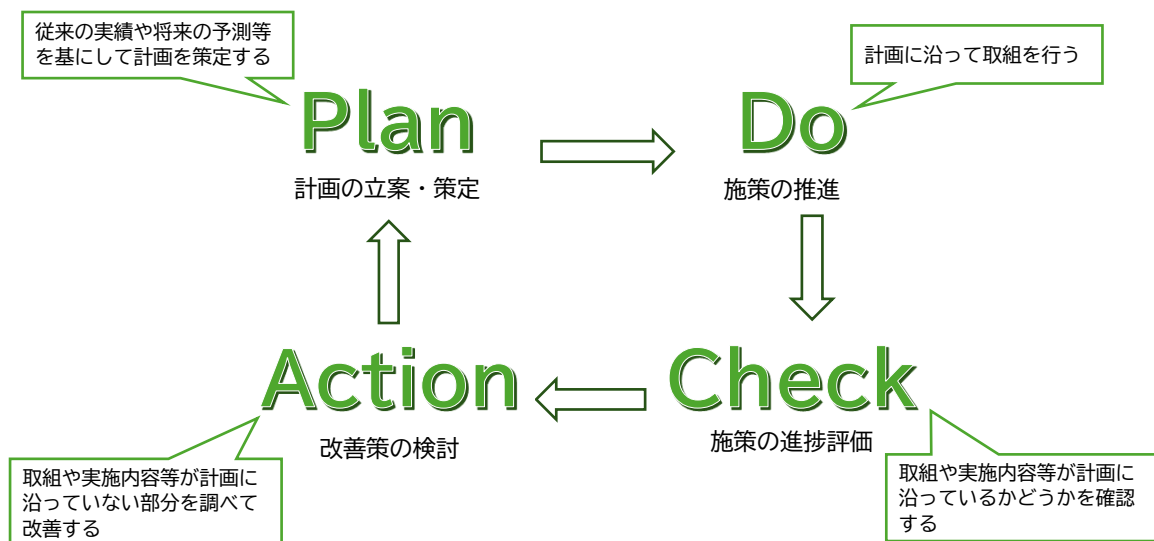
従来の実績や将来の予測等を基にして計画を策定する

Plan

計画の立案・策定

計画に沿って取組を行う

Do

施策の推進

Check

施策の進捗評価

取組や実施内容等が計画に沿っているかどうかを確認する

Action

改善策の検討

取組や実施内容等が計画に沿っていない部分を調べて改善する